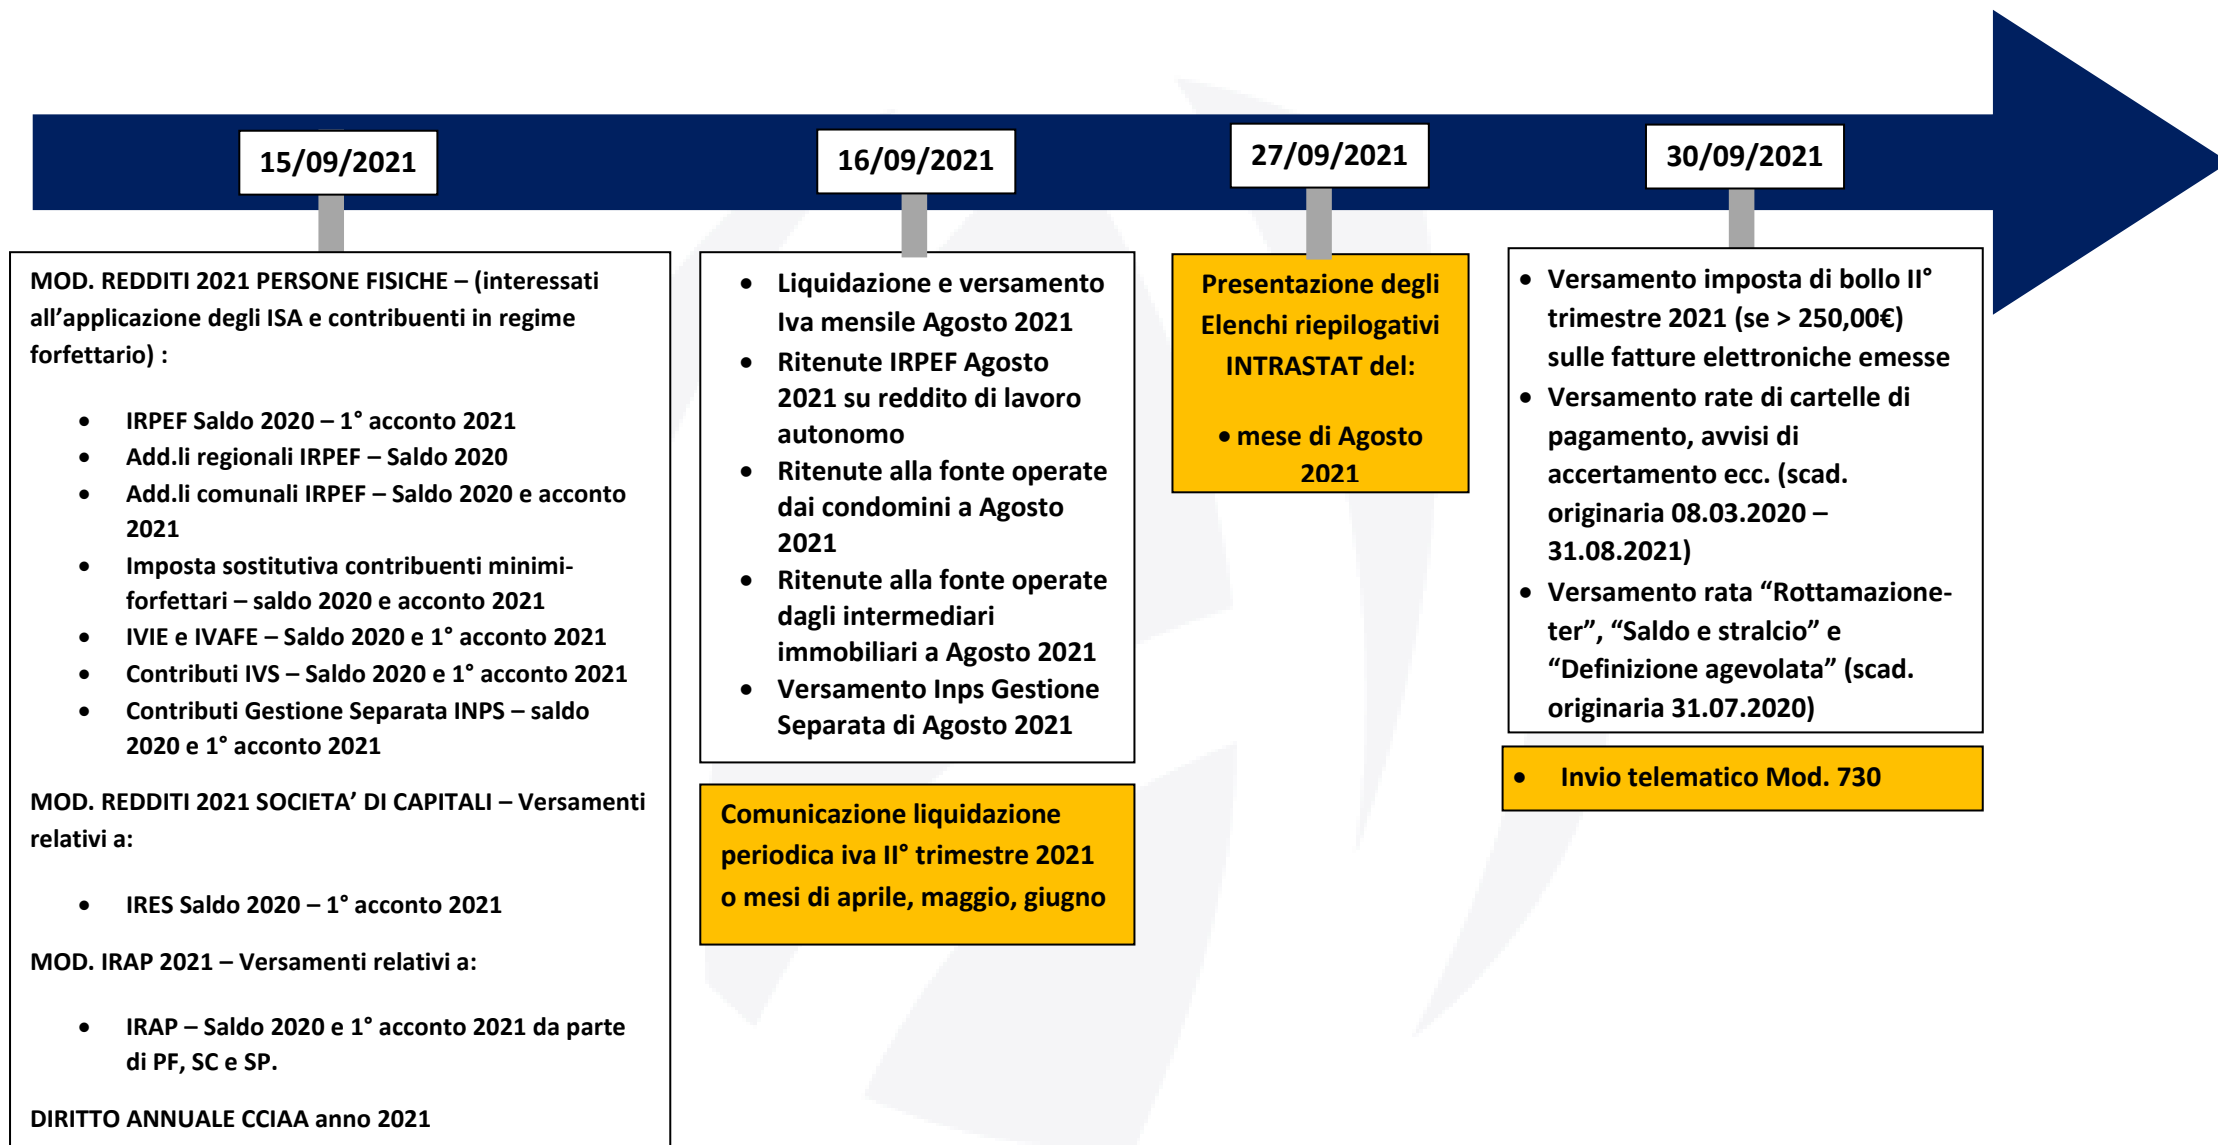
15/09/2021

MOD. REDDITI 2021 PERSONE FISICHE – (interessati all'applicazione degli ISA e contribuenti in regime forfettario) :

- IRPEF Saldo 2020 – 1° acconto 2021
- Add.li regionali IRPEF – Saldo 2020
- Add.li comunali IRPEF – Saldo 2020 e acconto 2021
- Imposta sostitutiva contribuenti minimi-forfettari – saldo 2020 e acconto 2021
- IVIE e IVAFE – Saldo 2020 e 1° acconto 2021
- Contributi IVS – Saldo 2020 e 1° acconto 2021
- Contributi Gestione Separata INPS – saldo 2020 e 1° acconto 2021

MOD. REDDITI 2021 SOCIETA' DI CAPITALI – Versamenti relativi a:

- IRES Saldo 2020 – 1° acconto 2021

MOD. IRAP 2021 – Versamenti relativi a:

- IRAP – Saldo 2020 e 1° acconto 2021 da parte di PF, SC e SP.

DIRITTO ANNUALE CCIAA anno 2021

16/09/2021

- Liquidazione e versamento Iva mensile Agosto 2021
- Ritenute IRPEF Agosto 2021 su reddito di lavoro autonomo
- Ritenute alla fonte operate dai condomini a Agosto 2021
- Ritenute alla fonte operate dagli intermediari immobiliari a Agosto 2021
- Versamento Inps Gestione Separata di Agosto 2021

Comunicazione liquidazione periodica iva II° trimestre 2021 o mesi di aprile, maggio, giugno

27/09/2021

Presentazione degli Elenchi riepilogativi INTRASTAT del:

• mese di Agosto 2021

30/09/2021

- Versamento imposta di bollo II° trimestre 2021 (se > 250,00€) sulle fatture elettroniche emesse
- Versamento rate di cartelle di pagamento, avvisi di accertamento ecc. (scad. originaria 08.03.2020 – 31.08.2021)
- Versamento rata "Rottamazione-ter", "Saldo e stralcio" e "Definizione agevolata" (scad. originaria 31.07.2020)

- Invio telematico Mod. 730